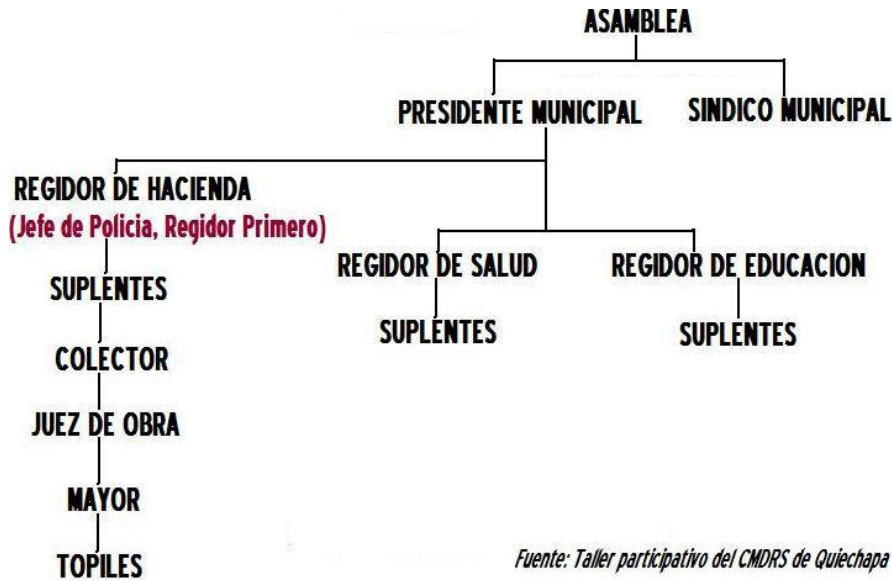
ASAMBLEA

PRESIDENTE MUNICIPAL

SINDICO MUNICIPAL

REGIDOR DE HACIENDA
(Jefe de Policia, Regidor Primero)

SUPLENTES

COLECTOR

JUEZ DE OBRA

MAYOR

TOPILES

REGIDOR DE SALUD

SUPLENTES

REGIDOR DE EDUCACION

SUPLENTES

Fuente: Taller participativo del CMDRS de Quiechapa